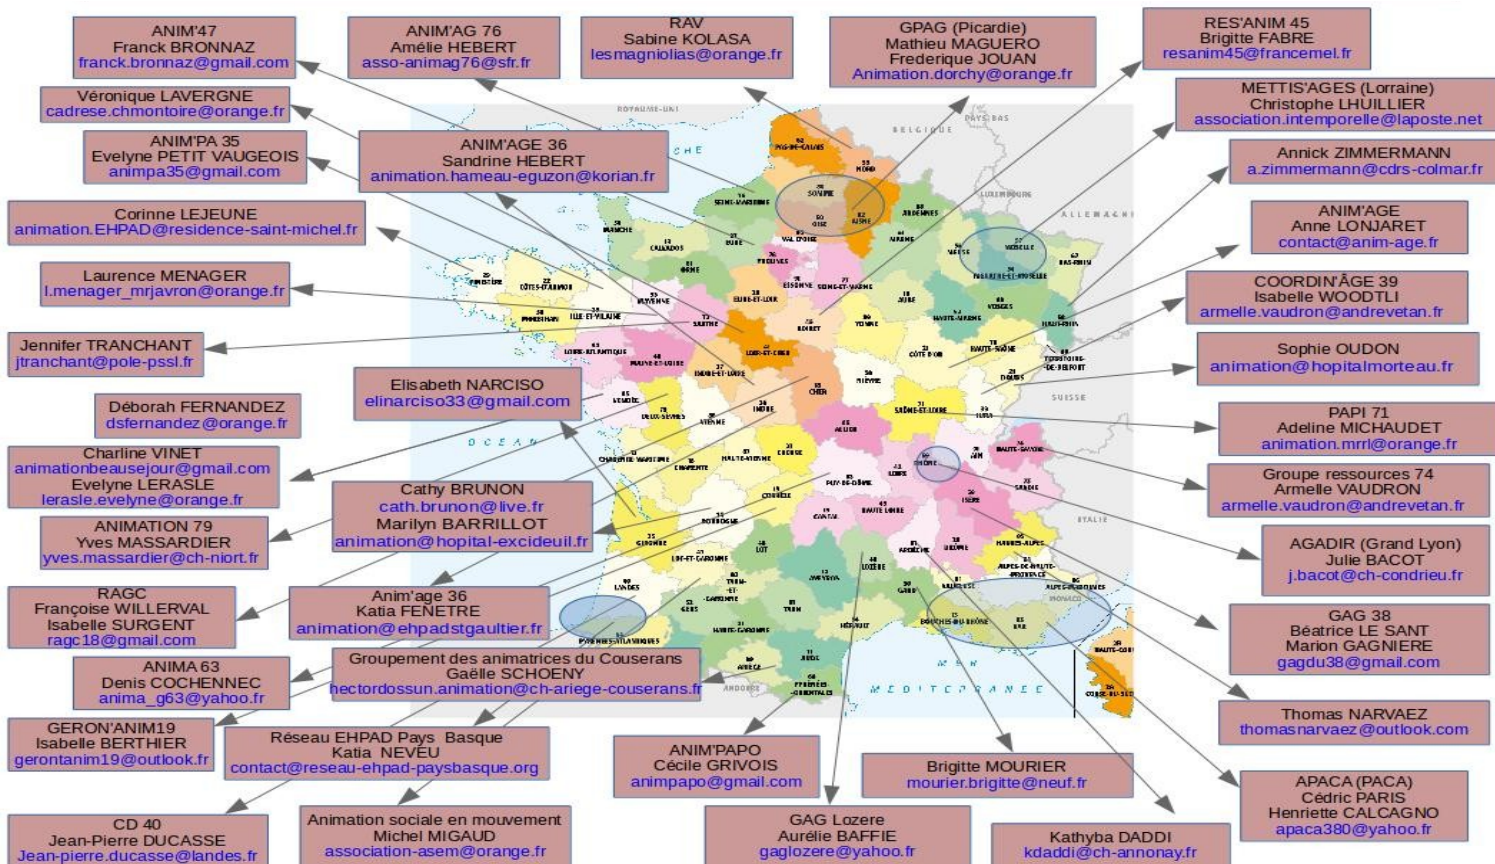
ANIM'47
Franck BRONNAZ
franck.bronnaz@gmail.com

ANIM'AG 76
Amélie HEBERT
asso-animag76@sfr.fr

RAV
Sabine KOLASA
lesmagniolias@orange.fr

GPAG (Picardie)
Mathieu MAGUERO
Frederique JOUAN
Animation.dorchy@orange.fr

RES'ANIM 45
Brigitte FABRE
resanim45@francemel.fr

Véronique LAVERGNE
cadrese.chmontoire@orange.fr

METTIS'AGES (Lorraine)
Christophe LHUILLIER
association.intemporelle@laposte.net

ANIM'PA 35
Evelyne PETIT VAUGEOIS
animpa35@gmail.com

ANIM'AGE 36
Sandrine HEBERT
animation.hameau-eguzon@korian.fr

Annick ZIMMERMANN
a.zimmermann@cdrs-colmar.fr

Corinne LEJEUNE
animation.EHPAD@residence-saint-michel.fr

ANIM'AGE
Anne LONJARET
contact@anim-age.fr

Laurence MENAGER
l.menager_mrjavron@orange.fr

COORDIN'ÂGE 39
Isabelle WOODTLI
armelle.vaudron@andrevetan.fr

Jennifer TRANCHANT
jtranchant@pole-pssl.fr

Sophie OUDON
animation@hopitalmorteau.fr

Elisabeth NARCISO
elinarciso33@gmail.com

Déborah FERNANDEZ
dsfernandez@orange.fr

PAPI 71
Adeline MICHAUDET
animation.mrrl@orange.fr

Charline VINET
animationbeausejour@gmail.com
Evelyne LERASLE
lerasle.evelyne@orange.fr

Groupe ressources 74
Armelle VAUDRON
armelle.vaudron@andrevetan.fr

Cathy BRUNON
cath.brunon@live.fr
Marilyn BARRILLOT
animation@hopital-excideuil.fr

ANIMATION 79
Yves MASSARDIER
yves.massardier@ch-niort.fr

AGADIR (Grand Lyon)
Julie BACOT
j.bacot@ch-condrieu.fr

RAGC
Françoise WILLERVAL
Isabelle SURGENT
ragc18@gmail.com

Anim'age 36
Katia FENETRE
animation@ehpadstgaultier.fr

GAG 38
Béatrice LE SANT
Marion GAGNIERE
gagdu38@gmail.com

ANIMA 63
Denis COCHENNEC
anima_g63@yahoo.fr

Groupement des animatrices du Couserans
Gaëlle SCHOENY
hectordossun.animation@ch-ariege-couserans.fr

Thomas NARVAEZ
thomasnarvaez@outlook.com

GERON'ANIM19
Isabelle BERTHIER
gerontanim19@outlook.fr

Réseau EHPAD Pays Basque
Katia NEVEU
contact@reseau-ehpad-paysbasque.org

ANIM'PAPO
Cécile GRIVOIS
animpapo@gmail.com

Brigitte MOURIER
mourier.brigitte@neuf.fr

APACA (PACA)
Cédric PARIS
Henriette CALCAGNO
apaca380@yahoo.fr

CD 40
Jean-Pierre DUCASSE
Jean-pierre.ducasse@landes.fr

Animation sociale en mouvement
Michel MIGAUD
association-asem@orange.fr

GAG Lozere
Aurélie BAFFIE
gaglozere@yahoo.fr

Kathyba DADDI
kdaddi@ch-annonay.fr

ROYAUME-UNI
BELGIQUE
PAYS-BAS
LUXEMBOURG
ALLEMAGNE
SUISSE
ITALIE
MONACO
ANDORRE
OCEAN
MANCHE
MER MEDITERRANEE
PAS-DE-CALAIS
NORD
SOMME
AISNE
OISE
SEINE-MARITIME
ARDENNES
MANCHE
CALVADOS
EURE
VAL-D'OISE
MARNE
MEUSE
MOSELLE
BAS-RHIN
ORNE
YVELINES
ESSONNE
SEINE-ET-MARNE
AUBE
MEURTHE-ET-MOSELLE
FINISTERE
CÔTES-D'ARMOR
MAYENNE
EURE-ET-LOIR
VOSGES
HAUT-RHIN
MORBIHAN
ILLE-ET-VILAINE
SARTHE
LOIRET
YONNE
HAUTE-MARNE
LOIRE-ATLANTIQUE
MAINE-ET-LOIRE
LOIR-ET-CHER
CÔTE-D'OR
HAUTE-SAÔNE
TERRITOIRE-DE-BELFORT
INDRE-ET-LOIRE
CHER
NIÈVRE
DOUBS
VENDÉE
DEUX-SÈVRES
VIENNE
INDRE
SAÔNE-ET-LOIRE
JURA
ALLIER
CHARENTE-MARITIME
CHARENTE
HAUTE-VIENNE
CREUSE
AIN
HAUTE-SAVOIE
RHÔNE
LOIRE
PUY-DE-DÔME
SAVOIE
CORRÈZE
ISÈRE
DORDOGNE
CANTAL
HAUTE-LOIRE
GIRONDE
LOT
ARDÈCHE
DRÔME
HAUTES-ALPES
LOT-ET-GARONNE
AVEYRON
LOZÈRE
ALPES-DE-HAUTE-PROVENCE
ALPES-MARITIMES
LANDES
TARN-ET-GARONNE
GARD
VAUCLUSE
GERS
TARN
HÉRAULT
BOUCHES-DU-RHÔNE
VAR
PYRÉNÉES-ATLANTIQUES
HAUTE-GARONNE
AUDE
ARIÈGE
PYRÉNÉES-ORIENTALES
HAUTE-CORSE
CORSE-DU-SUD